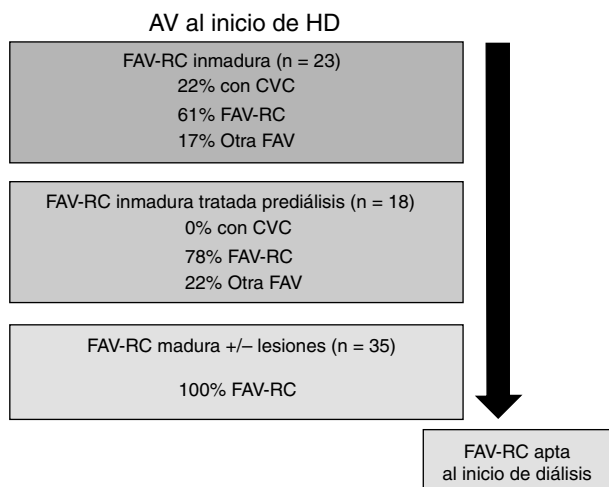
AV al inicio de HD

FAV-RC inmadura (n = 23)
22% con CVC
61% FAV-RC
17% Otra FAV

FAV-RC inmadura tratada prediálisis (n = 18)
0% con CVC
78% FAV-RC
22% Otra FAV

FAV-RC madura +/– lesiones (n = 35)
100% FAV-RC

FAV-RC apta al inicio de diálisis